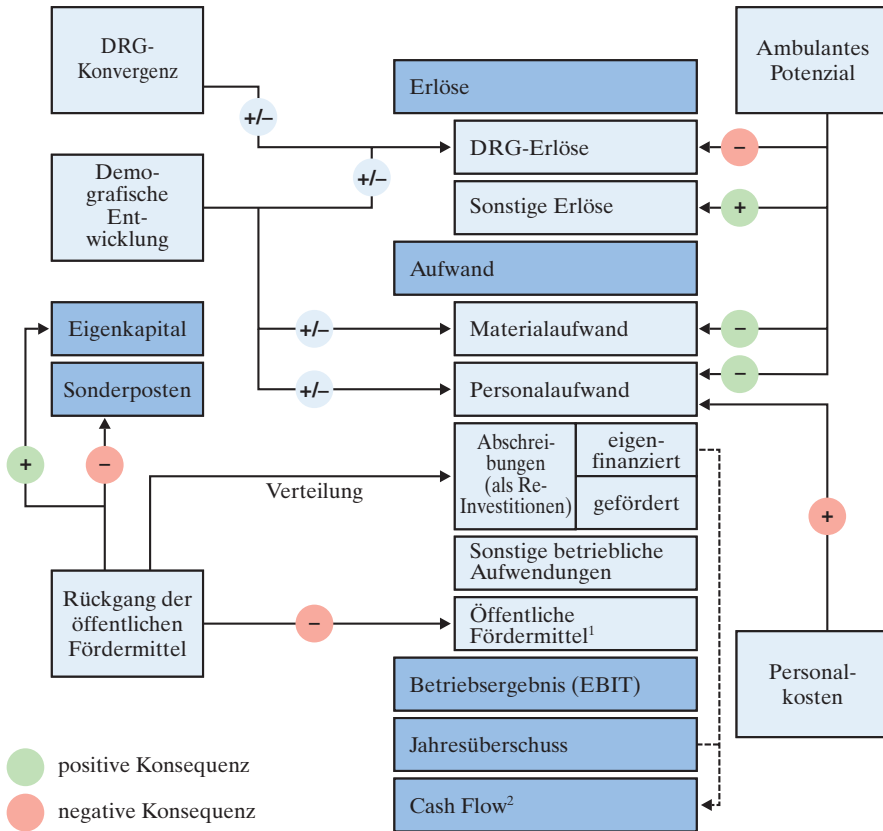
DRG-Konvergenz

+/–

Demografische Entwicklung

+/–

Erlöse

DRG-Erlöse

Sonstige Erlöse

Aufwand

Materialaufwand

Personalaufwand

Ambulantes Potenzial

–

+

–

–

Eigenkapital

Sonderposten

+/–

+/–

+

–

Verteilung

Abschreibungen (als Re-Investitionen)

eigenfinanziert

gefördert

Sonstige betriebliche Aufwendungen

Rückgang der öffentlichen Fördermittel

–

Öffentliche Fördermittel$^1$

+

Personalkosten

Betriebsergebnis (EBIT)

Jahresüberschuss

Cash Flow$^2$

positive Konsequenz

negative Konsequenz